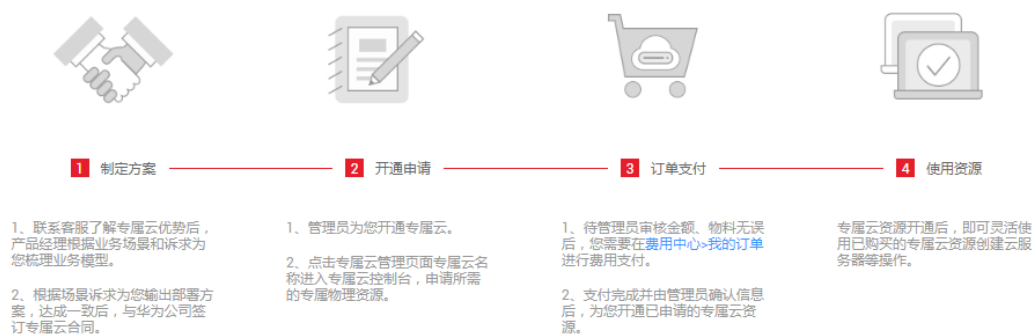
1 制定方案

2 开通申请

3 订单支付

4 使用资源

1、联系客服了解专属云优势后，产品经理根据业务场景和诉求为您梳理业务模型。

2、根据场景诉求为您输出部署方案，达成一致后，与华为公司签订专属云合同。

1、管理员为您开通专属云。

2、点击专属云管理页面专属云名称进入专属云控制台，申请所需的专属物理资源。

1、待管理员审核金额、物料无误后，您需要在费用中心>我的订单进行费用支付。

2、支付完成并由管理员确认信息后，为您开通已申请的专属云资源。

专属云资源开通后，即可灵活使用已购买的专属云资源创建云服务器等操作。